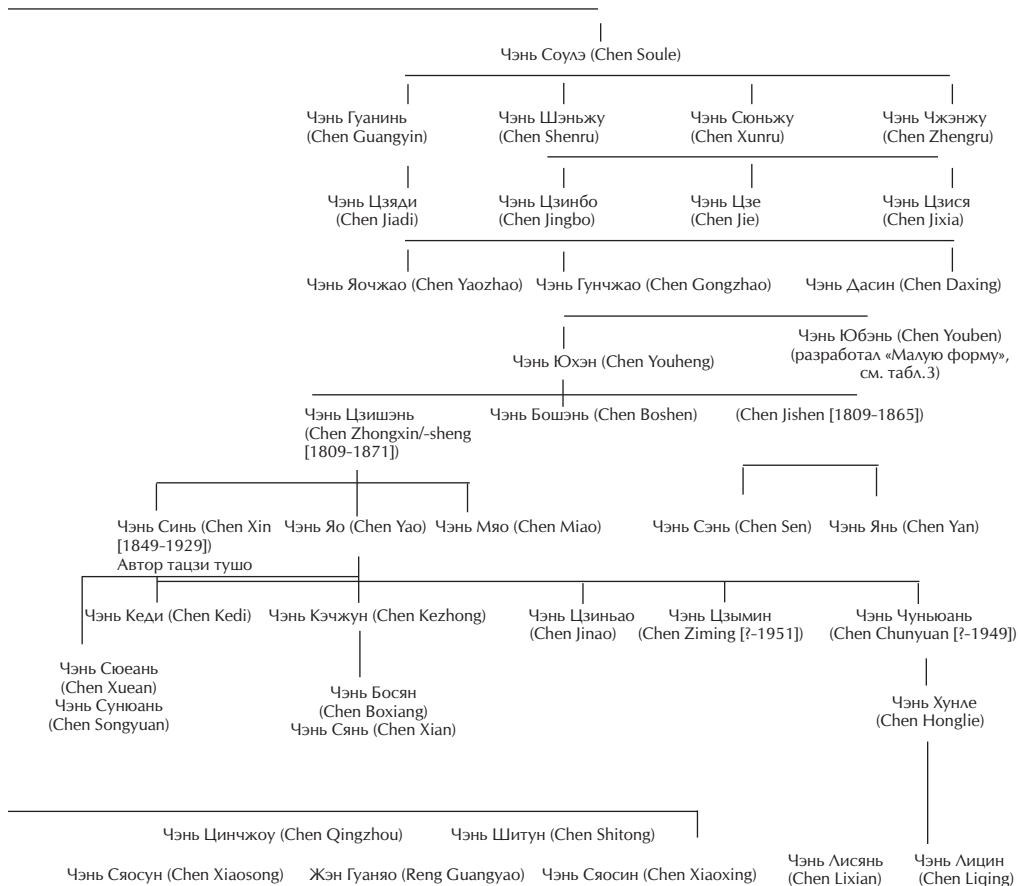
Чэнь Соулэ (Chen Soule)

Чэнь Гуанинь (Chen Guangyin)

Чэнь Шэньжу (Chen Shenru)

Чэнь Сюньжу (Chen Xunru)

Чэнь Чжэнжу (Chen Zhengru)

Чэнь Цзяди (Chen Jiadi)

Чэнь Цзинбо (Chen Jingbo)

Чэнь Цзе (Chen Jie)

Чэнь Цзися (Chen Jixia)

Чэнь Яочжао (Chen Yaozhao)

Чэнь Гунчжао (Chen Gongzhao)

Чэнь Дасин (Chen Daxing)

Чэнь Юхэн (Chen Youheng)

Чэнь Юбэнь (Chen Youben) (разработал «Малую форму», см. табл.3)

Чэнь Цзишэнь (Chen Zhongxin/-sheng [1809-1871])

Чэнь Бошэнь (Chen Boshen)

(Chen Jishen [1809-1865])

Чэнь Синь (Chen Xin [1849-1929]) Автор тацзи тушо

Чэнь Яо (Chen Yao)

Чэнь Мяо (Chen Miao)

Чэнь Сэнь (Chen Sen)

Чэнь Янь (Chen Yan)

Чэнь Кеди (Chen Kedi)

Чэнь Кэчжун (Chen Kezhong)

Чэнь Цзиньао (Chen Jinao)

Чэнь Цзымин (Chen Ziming [?-1951])

Чэнь Чуньюань (Chen Chunyuan [?-1949])

Чэнь Сюеань (Chen Xuean) Чэнь Сунюань (Chen Songyuan)

Чэнь Босян (Chen Boxiang) Чэнь Сянь (Chen Xian)

Чэнь Хунле (Chen Honglie)

Чэнь Цинчжоу (Chen Qingzhou)

Чэнь Шитун (Chen Shitong)

Чэнь Сяосун (Chen Xiaosong)

Жэн Гуаняо (Reng Guangyao)

Чэнь Сяосин (Chen Xiaoxing)

Чэнь Лисянь (Chen Lixian)

Чэнь Лицин (Chen Liqing)